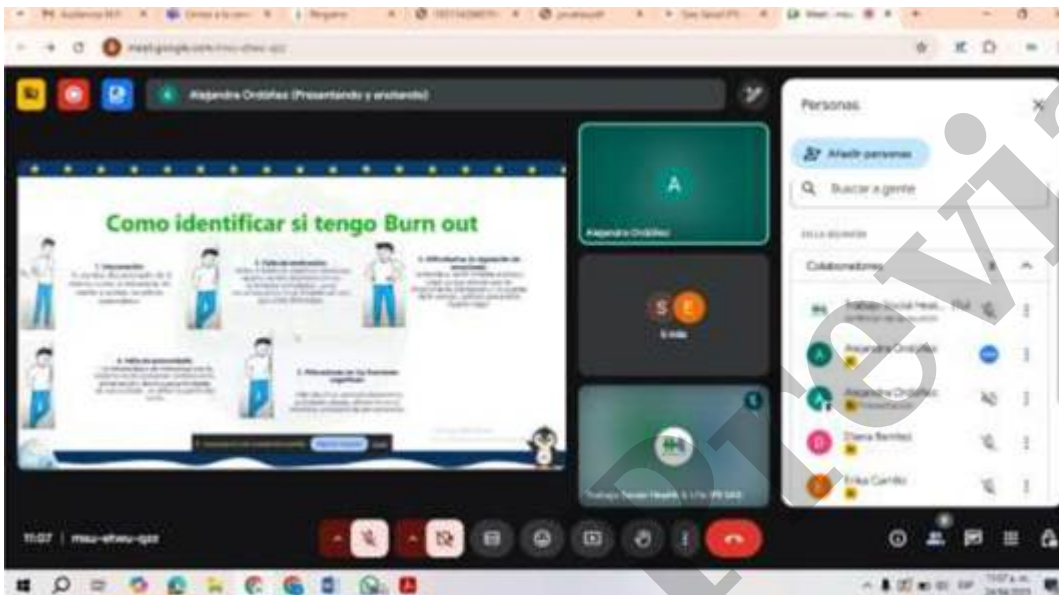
meet.google.com/meu-ehwu-qzz

Alejandra Ordóñez (Presentando y anotando)

Como identificar si tengo Burn out

1. Agotamiento

2. Falta de motivación

3. Dificultad en la regulación de emociones

4. Falta de autocuidado

5. Dificultades en las funciones cognitivas

Alejandra Ordóñez

S E

6 más

Trabajo Social Health 4 Life IPS SAS

Personas

Añadir personas

Buscar a gente

EN LA REUNIÓN

Colaboradores

Trabajo Social Health

Alejandra Ordóñez

Alejandra Ordóñez

Diana Benítez

Erika Carrillo

11:07 | meu-ehwu-qzz